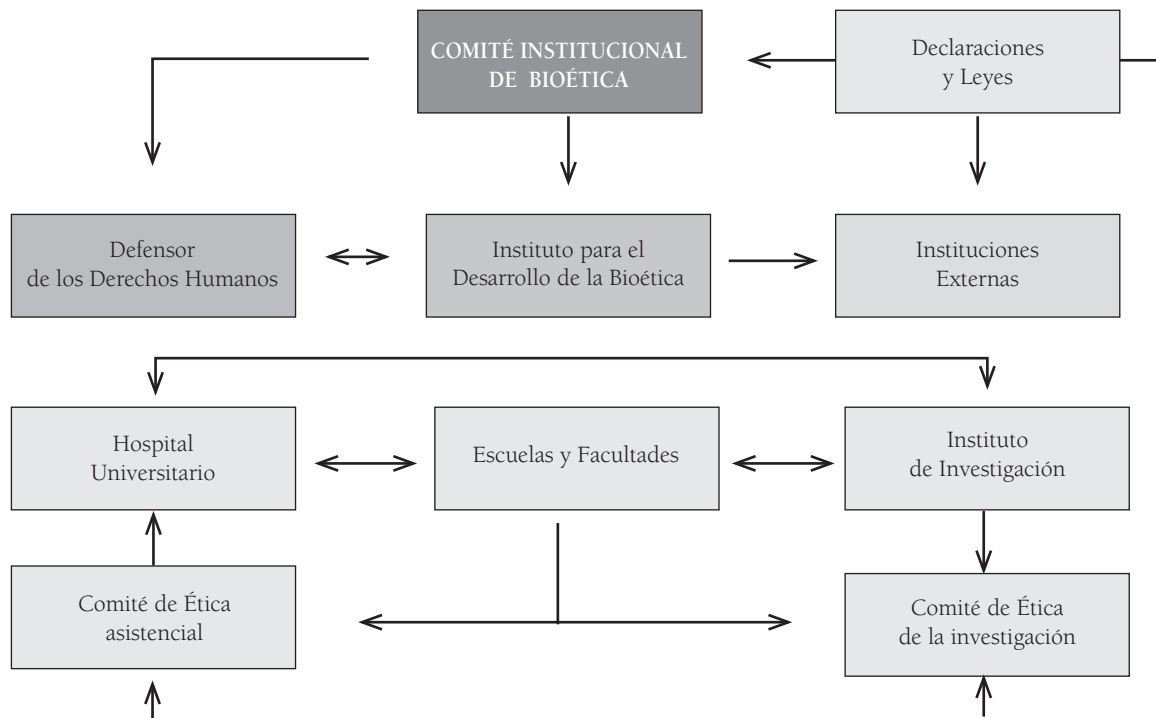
COMITÉ INSTITUCIONAL DE BIOÉTICA

Declaraciones y Leyes

Defensor de los Derechos Humanos

Instituto para el Desarrollo de la Bioética

Instituciones Externas

Hospital Universitario

Escuelas y Facultades

Instituto de Investigación

Comité de Ética asistencial

Comité de Ética de la investigación